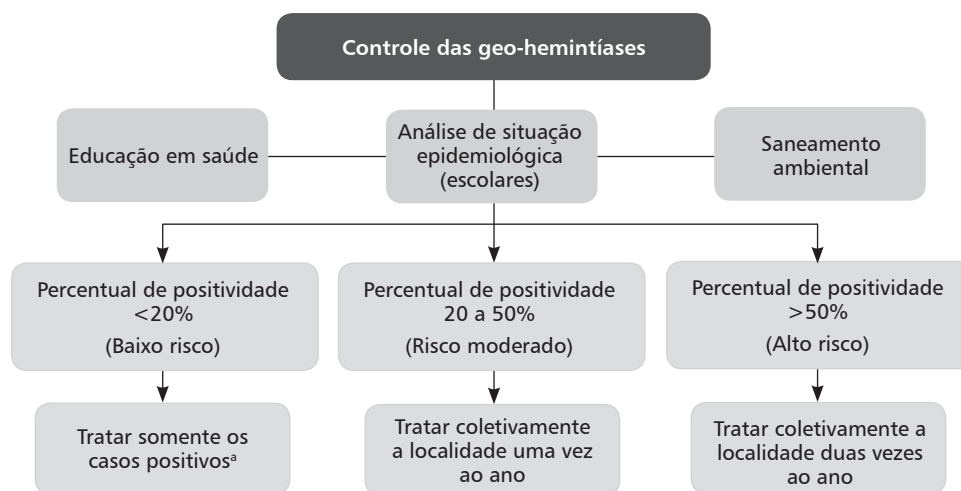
Controle das geo-hemintíases

Educação em saúde

Análise de situação epidemiológica (escolares)

Saneamento ambiental

Percentual de positividade <20%
(Baixo risco)

Percentual de positividade 20 a 50%
(Risco moderado)

Percentual de positividade >50%
(Alto risco)

Tratar somente os casos positivos$^a$

Tratar coletivamente a localidade uma vez ao ano

Tratar coletivamente a localidade duas vezes ao ano